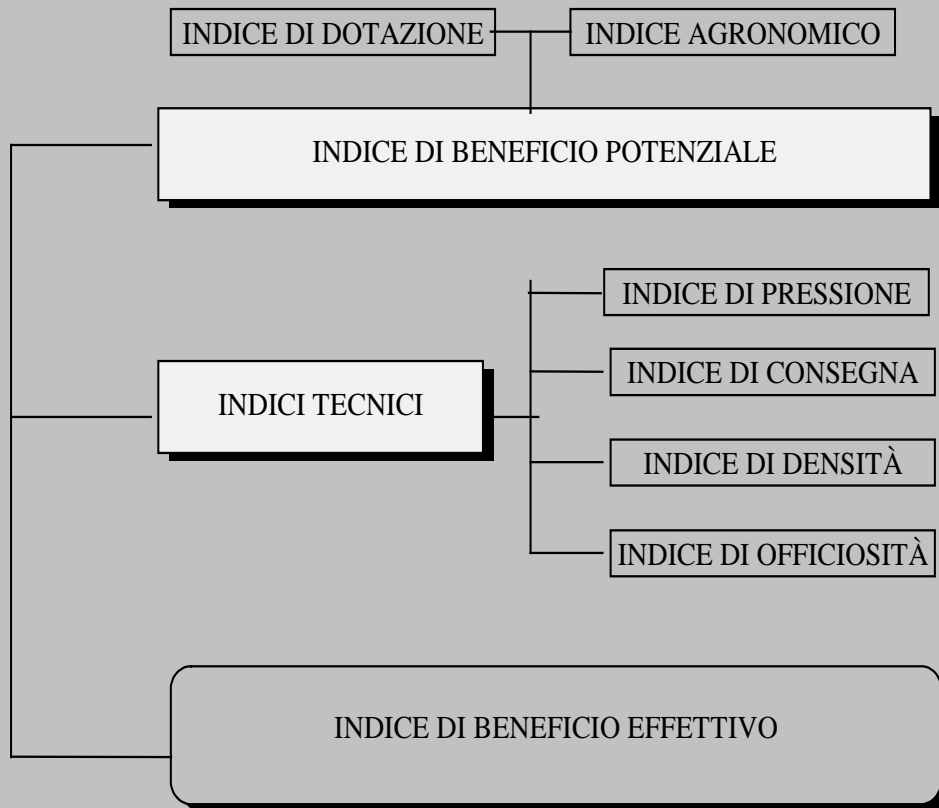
INDICE DI DOTAZIONE

INDICE AGRONOMICO

INDICE DI BENEFICIO POTENZIALE

INDICI TECNICI

INDICE DI PRESSIONE

INDICE DI CONSEGNA

INDICE DI DENSITÀ

INDICE DI OFFICIOSITÀ

INDICE DI BENEFICIO EFFETTIVO